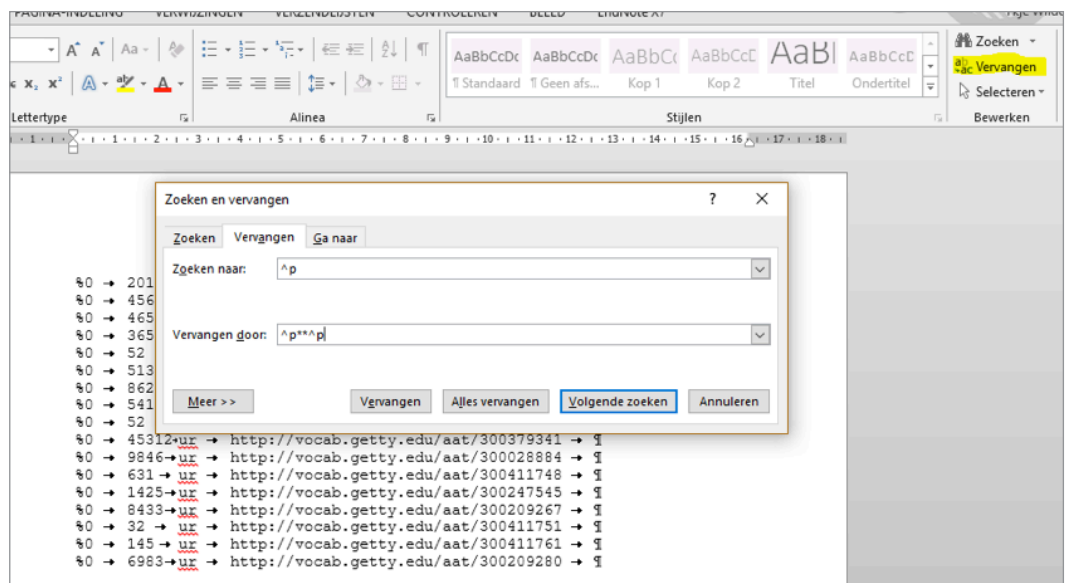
PAGINA-INDELING VERWIJZINGEN VERZENDLIJSTEN CONTROLEREN BEELD EndNote X7

Lettertype

Alinea

AaBbCcDc ¶ Standaard
AaBbCcDc ¶ Geen afs...
AaBbCc Kop 1
AaBbCcD Kop 2
AaBl Titel
AaBbCcD Ondertitel

Stijlen

Zoeken
Vervangen
Selecteren

Bewerken

Zoeken en vervangen

?

Zoeken Vervangen Ga naar

Zoeken naar: ^p

Vervangen door: ^p**^p

Meer >>

Vervangen
Alles vervangen
Volgende zoeken
Annuleren

%0 → 201
%0 → 456
%0 → 465
%0 → 365
%0 → 52
%0 → 513
%0 → 862
%0 → 541
%0 → 52
%0 → 45312→ur → http://vocab.getty.edu/aat/300379341 → ¶
%0 → 9846→ur → http://vocab.getty.edu/aat/300028884 → ¶
%0 → 631 → ur → http://vocab.getty.edu/aat/300411748 → ¶
%0 → 1425→ur → http://vocab.getty.edu/aat/300247545 → ¶
%0 → 8433→ur → http://vocab.getty.edu/aat/300209267 → ¶
%0 → 32 → ur → http://vocab.getty.edu/aat/300411751 → ¶
%0 → 145 → ur → http://vocab.getty.edu/aat/300411761 → ¶
%0 → 6983→ur → http://vocab.getty.edu/aat/300209280 → ¶